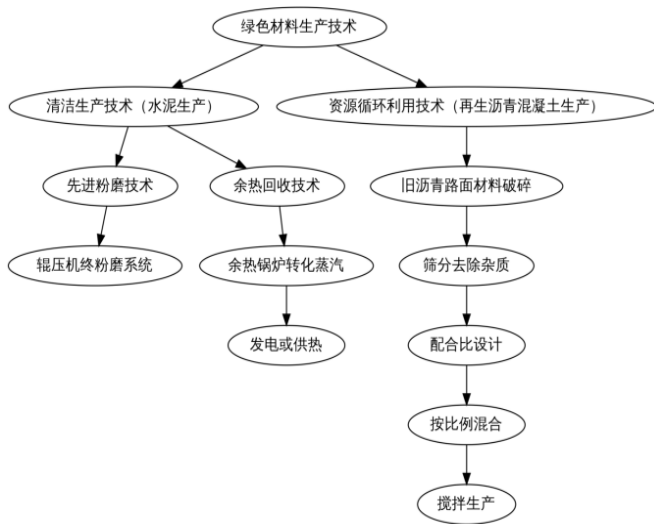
绿色材料生产技术

清洁生产技术（水泥生产）

资源循环利用技术（再生沥青混凝土生产）

先进粉磨技术

余热回收技术

旧沥青路面材料破碎

辊压机终粉磨系统

余热锅炉转化蒸汽

筛分去除杂质

发电或供热

配合比设计

按比例混合

搅拌生产